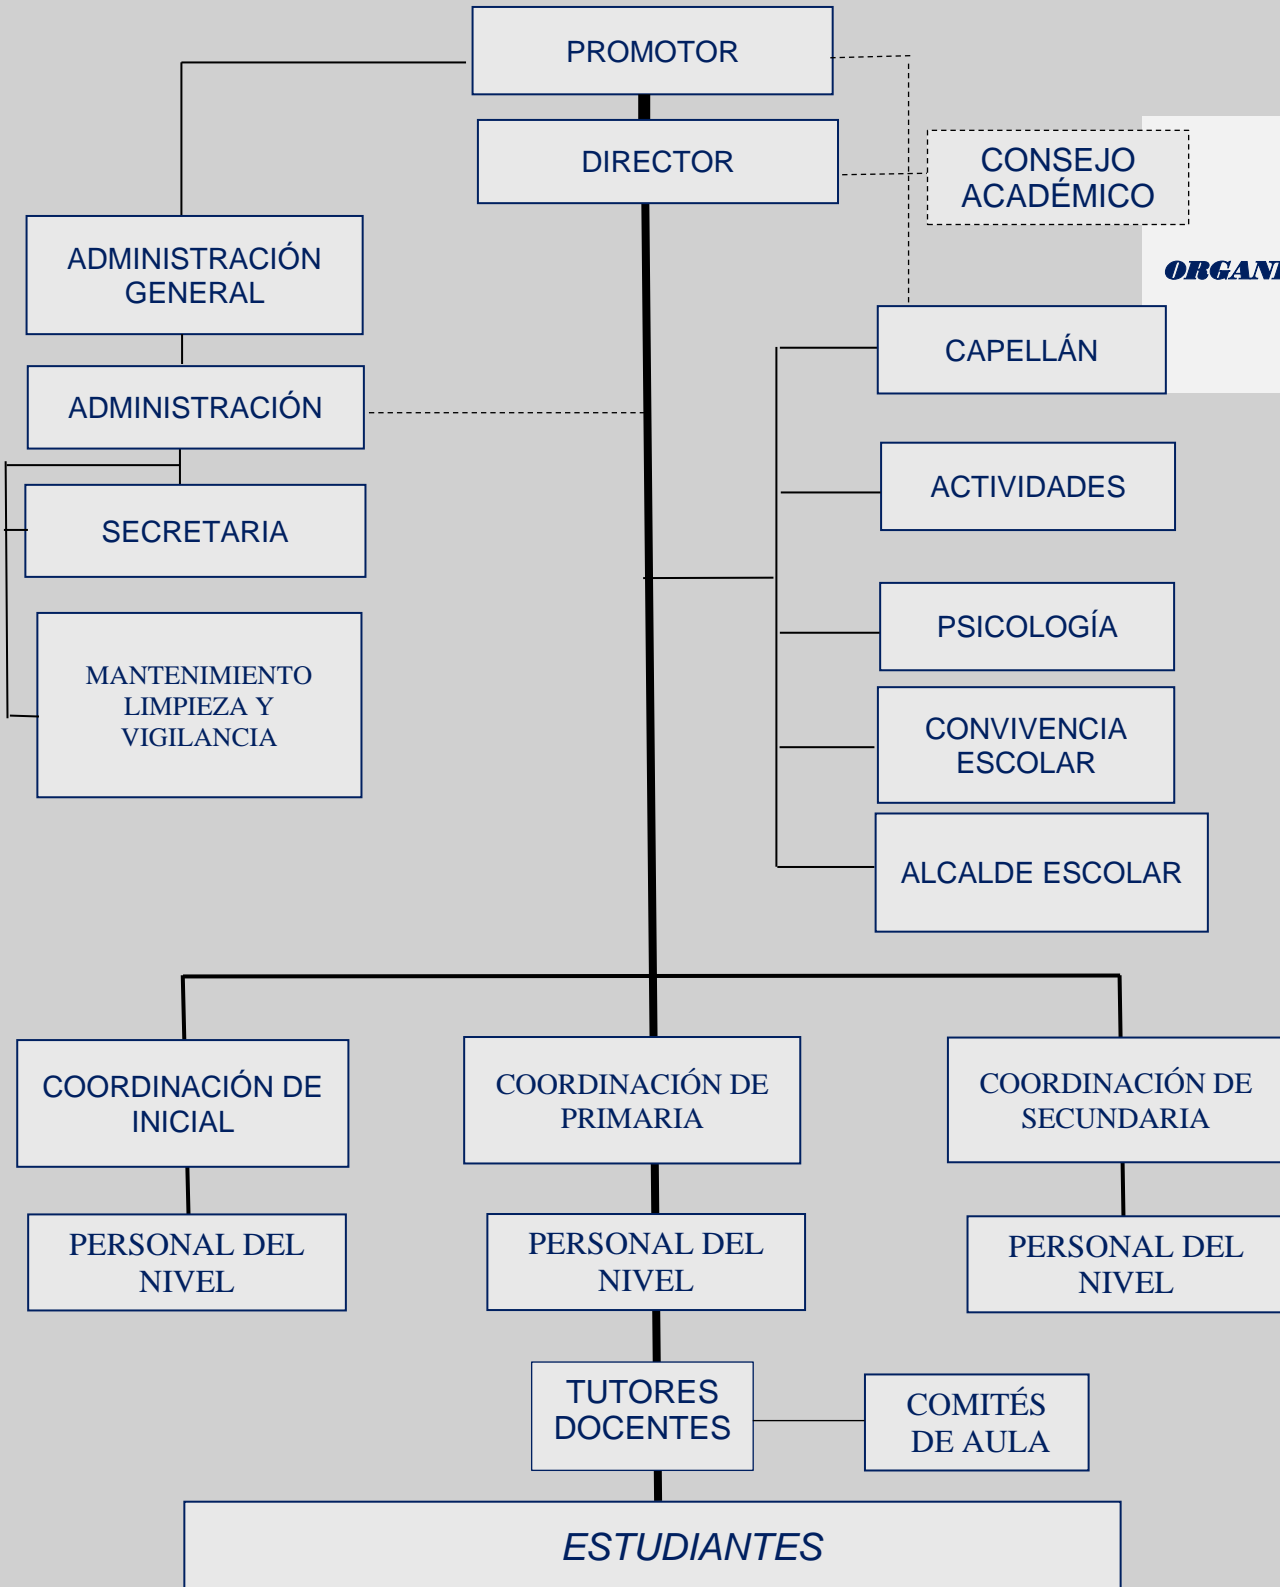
PROMOTOR

DIRECTOR

CONSEJO ACADÉMICO

ORGANI

ADMINISTRACIÓN GENERAL

ADMINISTRACIÓN

SECRETARIA

MANTENIMIENTO LIMPIEZA Y VIGILANCIA

CAPELLÁN

ACTIVIDADES

PSICOLOGÍA

CONVIVENCIA ESCOLAR

ALCALDE ESCOLAR

COORDINACIÓN DE INICIAL

COORDINACIÓN DE PRIMARIA

COORDINACIÓN DE SECUNDARIA

PERSONAL DEL NIVEL

PERSONAL DEL NIVEL

PERSONAL DEL NIVEL

TUTORES DOCENTES

COMITÉS DE AULA

ESTUDIANTES